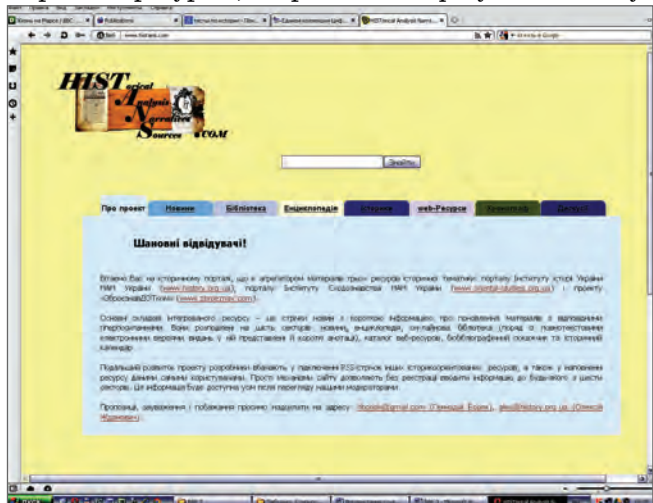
HISTorical Analysis Narratives Sources .COM

Знайти

Про проект | Новини | Бібліотека | Енциклопедія | Статті | web-Ресурси | Календар | Доступ

Шановні відвідувачі!

Вітаємо Вас на історичному порталі, що є агрегатором матеріалів трьох ресурсів історичної тематики: порталу Інституту історії України НАН України (www.history.org.ua), порталу Інституту сходознавства НАН України (www.oriental-studies.org.ua) і проекту «ОбросимаЗОТіком» ([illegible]).

Основні складові інтегрованого ресурсу – це стрічки новин з короткою інформацією про поновлення матеріалів з відповідними гіперпосиланнями. Вони розподілені на шість секторів: новини, енциклопедія, он-лайнова бібліотека (поряд із повнотекстовими електронними версіями видань у ній представлені й короткі анотації), каталог веб-ресурсів, бібліографічний покажчик та історичний календар.

Подальший розвиток проекту розробники вбачають у підключенні RSS-стрічок інших історіоорієнтованих ресурсів, а також у наповненні ресурсу даними самими користувачами. Простий механізм сайту дозволяють без реєстрації вводити інформацію до будь-якого з шести секторів. Ця інформація буде доступна усім після перегляду нашими модераторами.

Пропозиції, зауваження і побажання просимо надсилати на адресу: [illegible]@gmail.com (Геннадій Боряк), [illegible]@history.org.ua (Олексій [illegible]).